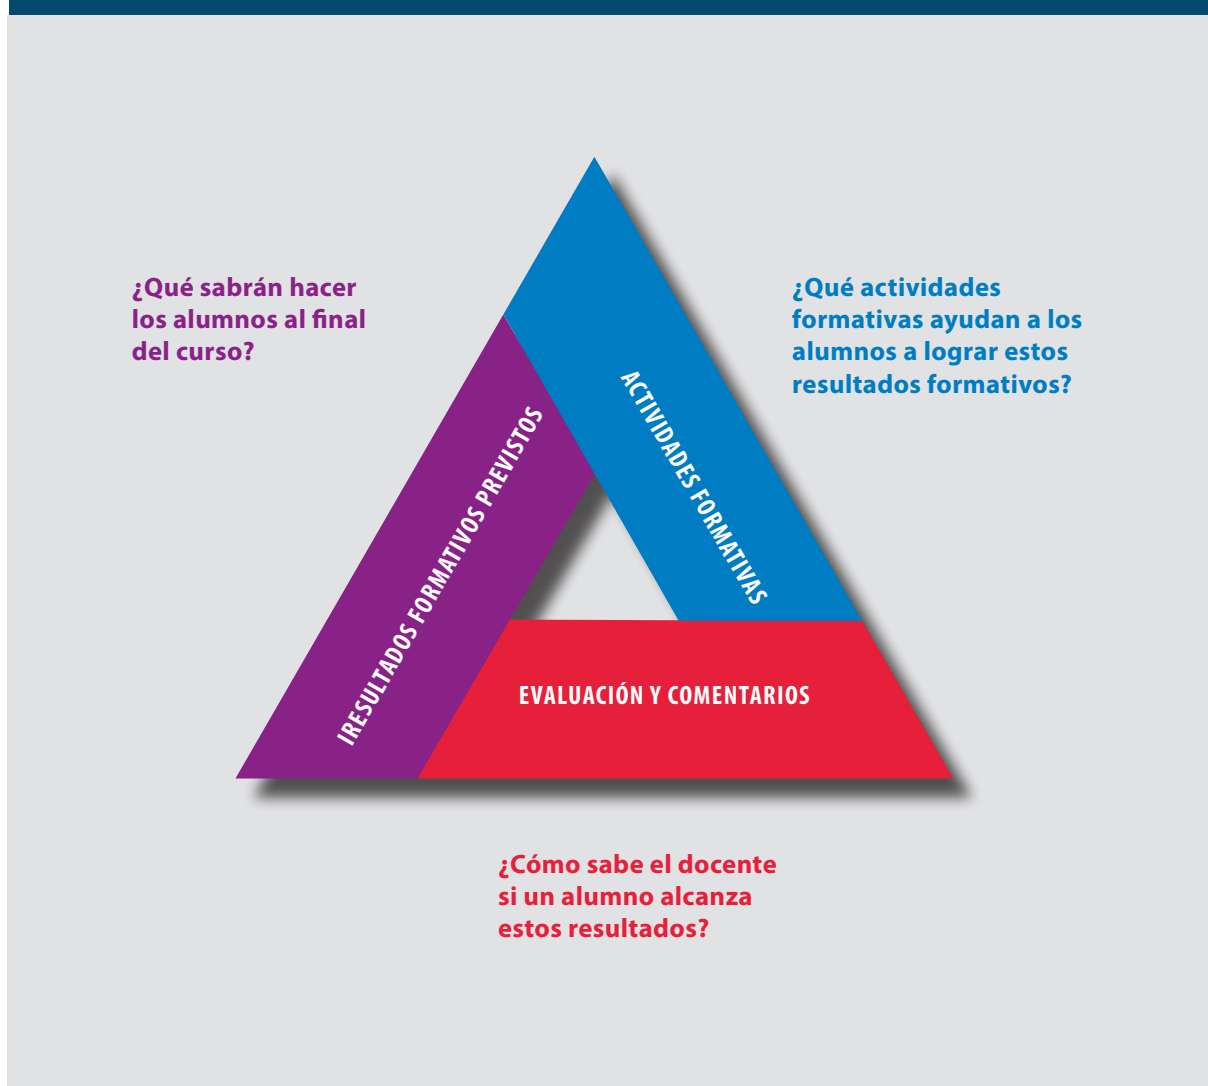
¿Qué sabrán hacer los alumnos al final del curso?

¿Qué actividades formativas ayudan a los alumnos a lograr estos resultados formativos?

IRESULTADOS FORMATIVOS PREVISTOS

ACTIVIDADES FORMATIVAS

EVALUACIÓN Y COMENTARIOS

¿Cómo sabe el docente si un alumno alcanza estos resultados?